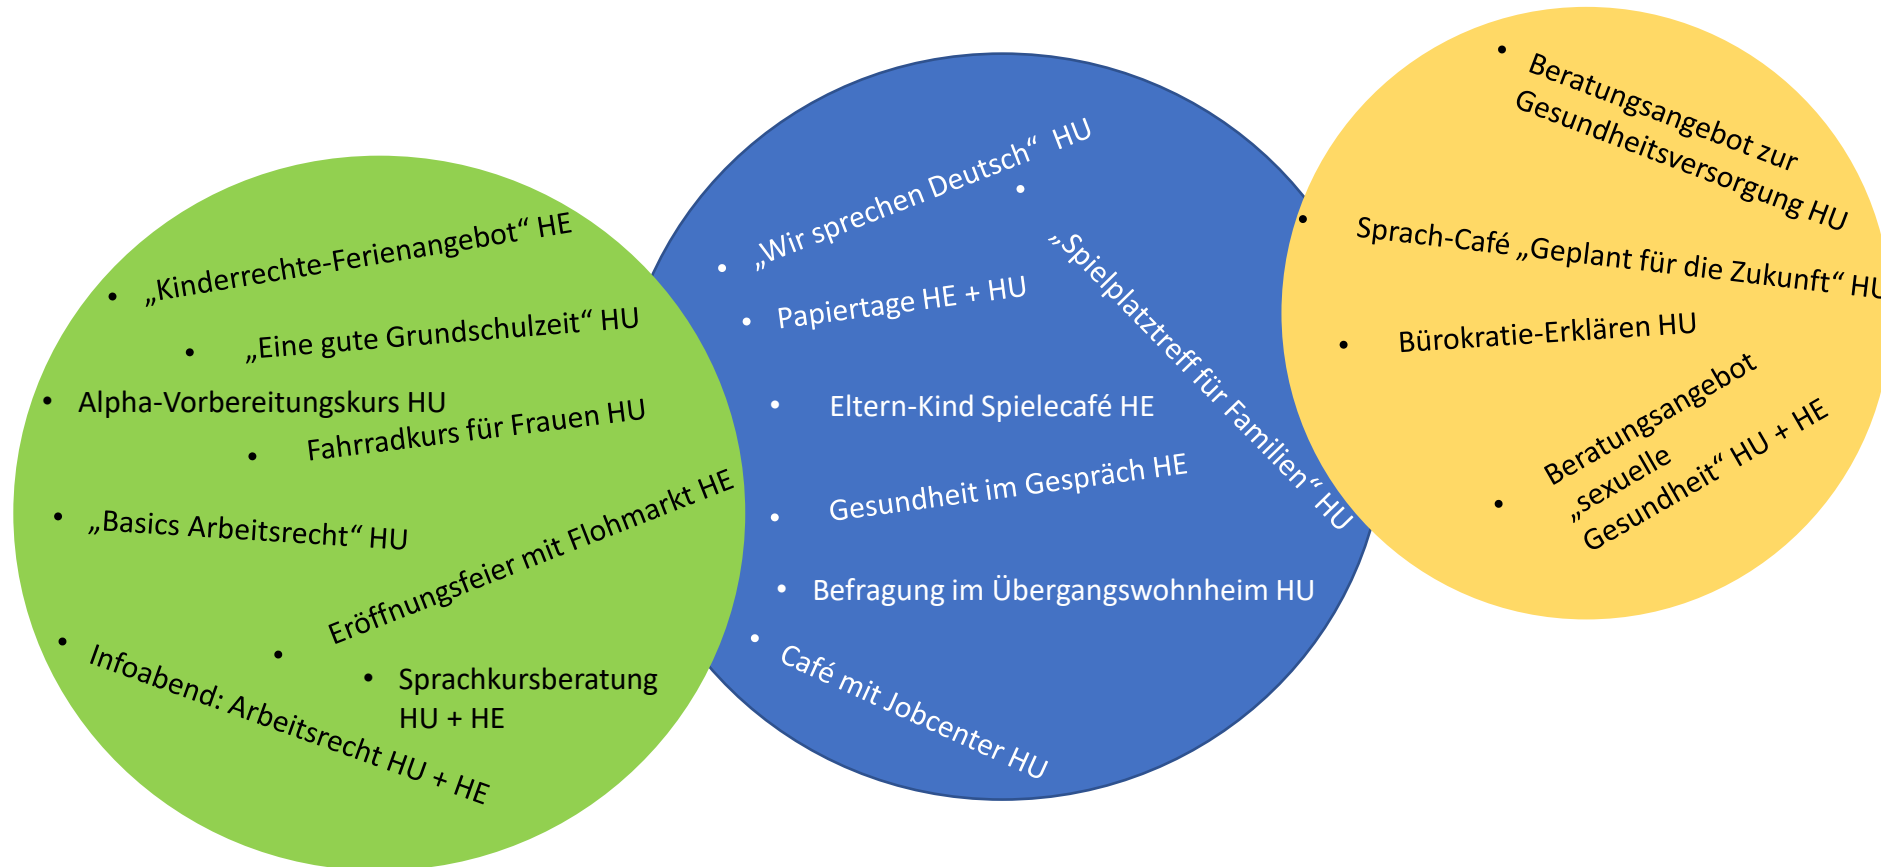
- „Kinderrechte-Ferienangebot“ HE
- „Eine gute Grundschulzeit“ HU
- Alpha-Vorbereitungskurs HU
- Fahrradkurs für Frauen HU
- „Basics Arbeitsrecht“ HU
- Eröffnungsfeier mit Flohmarkt HE
- Infoabend: Arbeitsrecht HU + HE
- Sprachkursberatung HU + HE

- „Wir sprechen Deutsch“ HU
- „Spielplatztreff für Familien“ HU
- Papiertage HE + HU
- Eltern-Kind Spielecafé HE
- Gesundheit im Gespräch HE
- Befragung im Übergangswohnheim HU
- Café mit Jobcenter HU

- Beratungsangebot zur Gesundheitsversorgung HU
- Sprach-Café „Geplant für die Zukunft“ HU
- Bürokratie-Erklären HU
- Beratungsangebot „sexuelle Gesundheit“ HU + HE